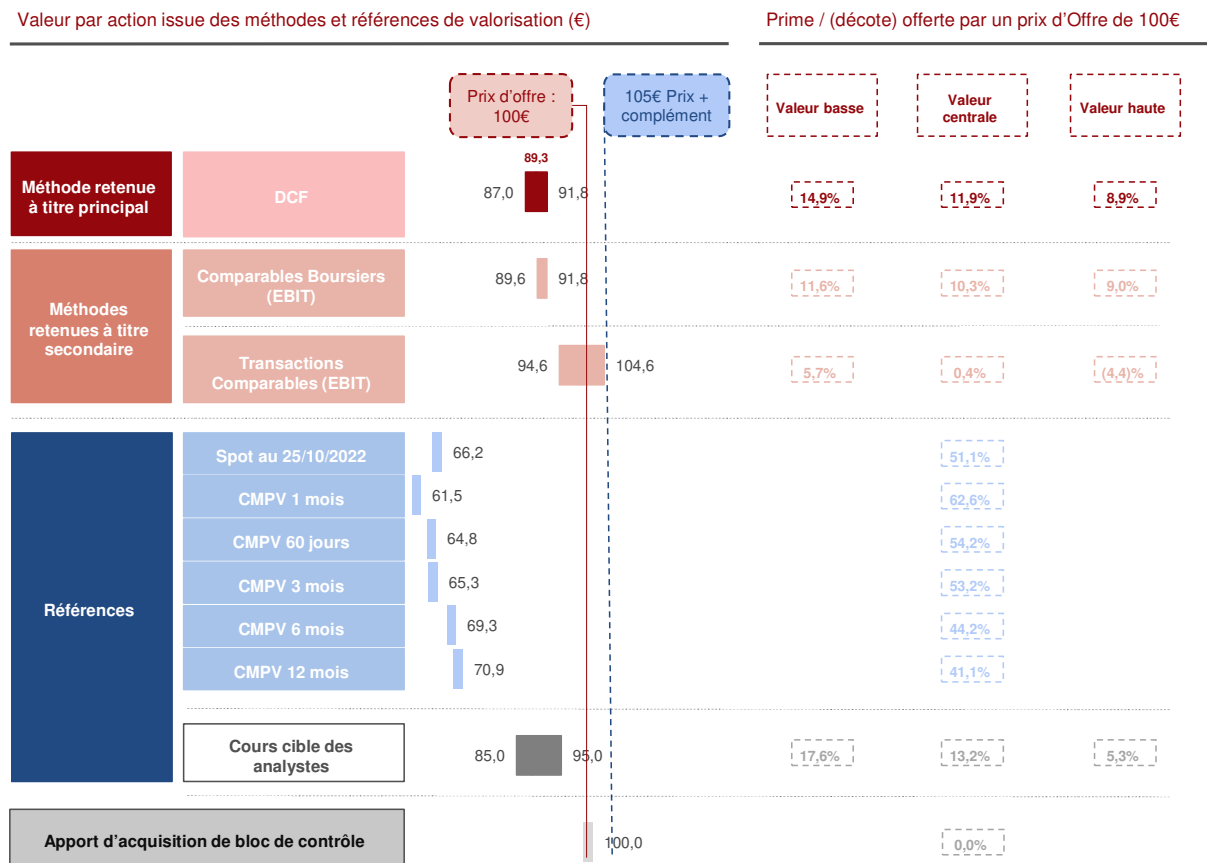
Valeur par action issue des méthodes et références de valorisation (€)

Prime / (décote) offerte par un prix d'Offre de 100€

Prix d'offre : 100€

105€ Prix + complément

| | | Valeur | | Valeur basse | Valeur centrale | Valeur haute |
|---|---|---|---|---|---|---|
| Méthode retenue à titre principal | DCF | 87,0 – 91,8 (89,3) | | 14,9% | 11,9% | 8,9% |
| Méthodes retenues à titre secondaire | Comparables Boursiers (EBIT) | 89,6 – 91,8 | | 11,6% | 10,3% | 9,0% |
| | Transactions Comparables (EBIT) | 94,6 – 104,6 | | 5,7% | 0,4% | (4,4)% |
| Références | Spot au 25/10/2022 | 66,2 | | | 51,1% | |
| | CMPV 1 mois | 61,5 | | | 62,6% | |
| | CMPV 60 jours | 64,8 | | | 54,2% | |
| | CMPV 3 mois | 65,3 | | | 53,2% | |
| | CMPV 6 mois | 69,3 | | | 44,2% | |
| | CMPV 12 mois | 70,9 | | | 41,1% | |
| | Cours cible des analystes | 85,0 – 95,0 | | 17,6% | 13,2% | 5,3% |
| Apport d'acquisition de bloc de contrôle | | 100,0 | | | 0,0% | |